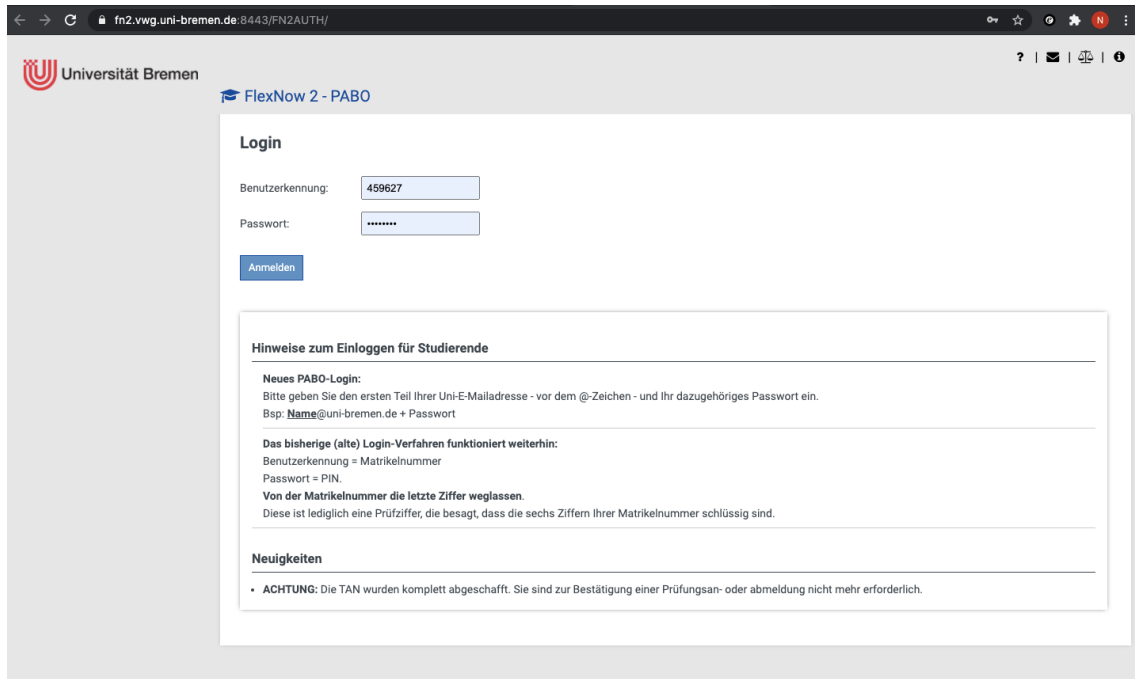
fn2.vwg.uni-bremen.de:8443/FN2AUTH/

N

Universität Bremen

? | | |

FlexNow 2 - PABO

Login

Benutzerkennung: 459627

Passwort: •••••••••

Anmelden

Hinweise zum Einloggen für Studierende

Neues PABO-Login:
Bitte geben Sie den ersten Teil Ihrer Uni-E-Mailadresse - vor dem @-Zeichen - und Ihr dazugehöriges Passwort ein.
Bsp: Name@uni-bremen.de + Passwort

Das bisherige (alte) Login-Verfahren funktioniert weiterhin:
Benutzerkennung = Matrikelnummer
Passwort = PIN.
Von der Matrikelnummer die letzte Ziffer weglassen.
Diese ist lediglich eine Prüfziffer, die besagt, dass die sechs Ziffern Ihrer Matrikelnummer schlüssig sind.

Neuigkeiten

• ACHTUNG: Die TAN wurden komplett abgeschafft. Sie sind zur Bestätigung einer Prüfungsan- oder abmeldung nicht mehr erforderlich.